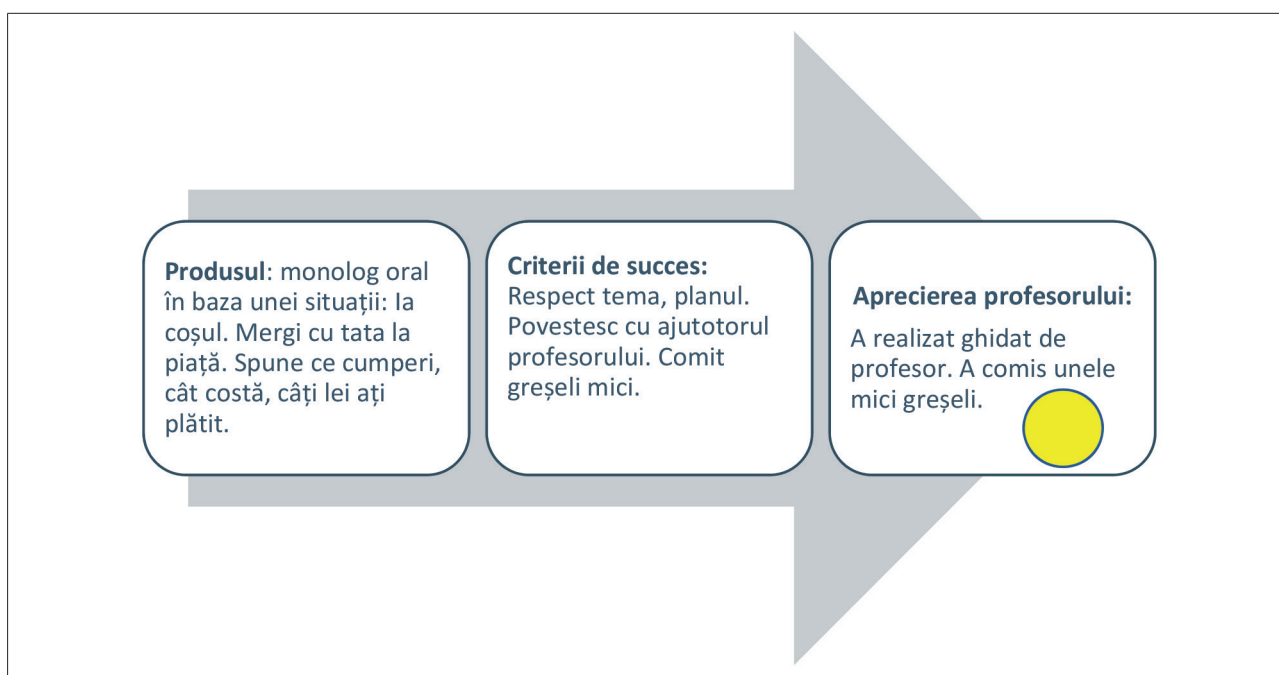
**Produsul**: monolog oral în baza unei situații: Ia coșul. Mergi cu tata la piață. Spune ce cumperi, cât costă, câți lei ați plătit.

**Criterii de succes:**
Respect tema, planul. Povestesc cu ajutotorul profesorului. Comit greșeli mici.

**Aprecierea profesorului:**
A realizat ghidat de profesor. A comis unele mici greșeli.